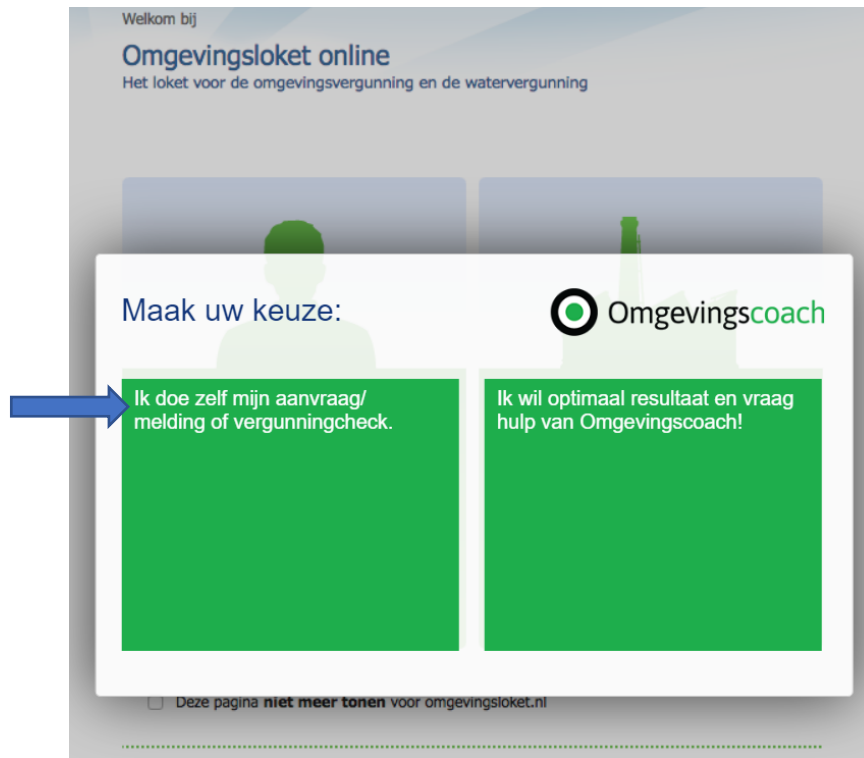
Welkom bij

Omgevingsloket online

Het loket voor de omgevingsvergunning en de watervergunning

Maak uw keuze:

Omgevingscoach

Ik doe zelf mijn aanvraag/ melding of vergunningcheck.

Ik wil optimaal resultaat en vraag hulp van Omgevingscoach!

Deze pagina **niet meer tonen** voor omgevingsloket.nl